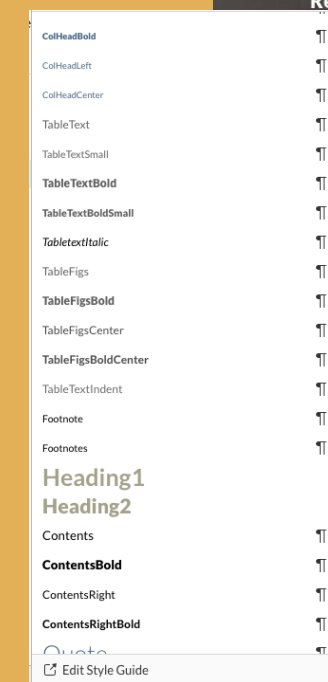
ColHeadBold ¶
ColHeadLeft ¶
ColHeadCenter ¶
TableText ¶
TableTextSmall ¶
TableTextBold ¶
TableTextBoldSmall ¶
TabletextItalic ¶
TableFigs ¶
TableFigsBold ¶
TableFigsCenter ¶
TableFigsBoldCenter ¶
TableTextIndent ¶
Footnote ¶
Footnotes ¶
Heading1
Heading2
Contents ¶
ContentsBold ¶
ContentsRight ¶
ContentsRightBold ¶
Quote ¶
Edit Style Guide